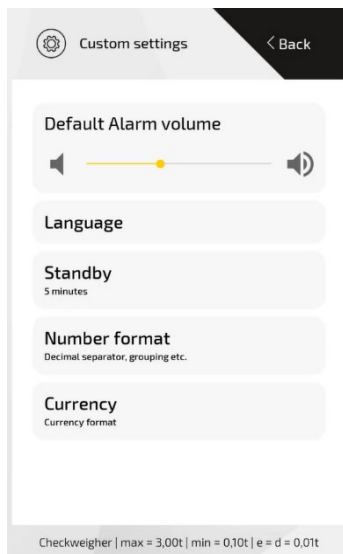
Custom settings

< Back

Default Alarm volume

Language

Standby
5 minutes

Number format
Decimal separator, grouping etc.

Currency
Currency format

Checkweigher | max = 3,00t | min = 0,10t | e = d = 0,01t